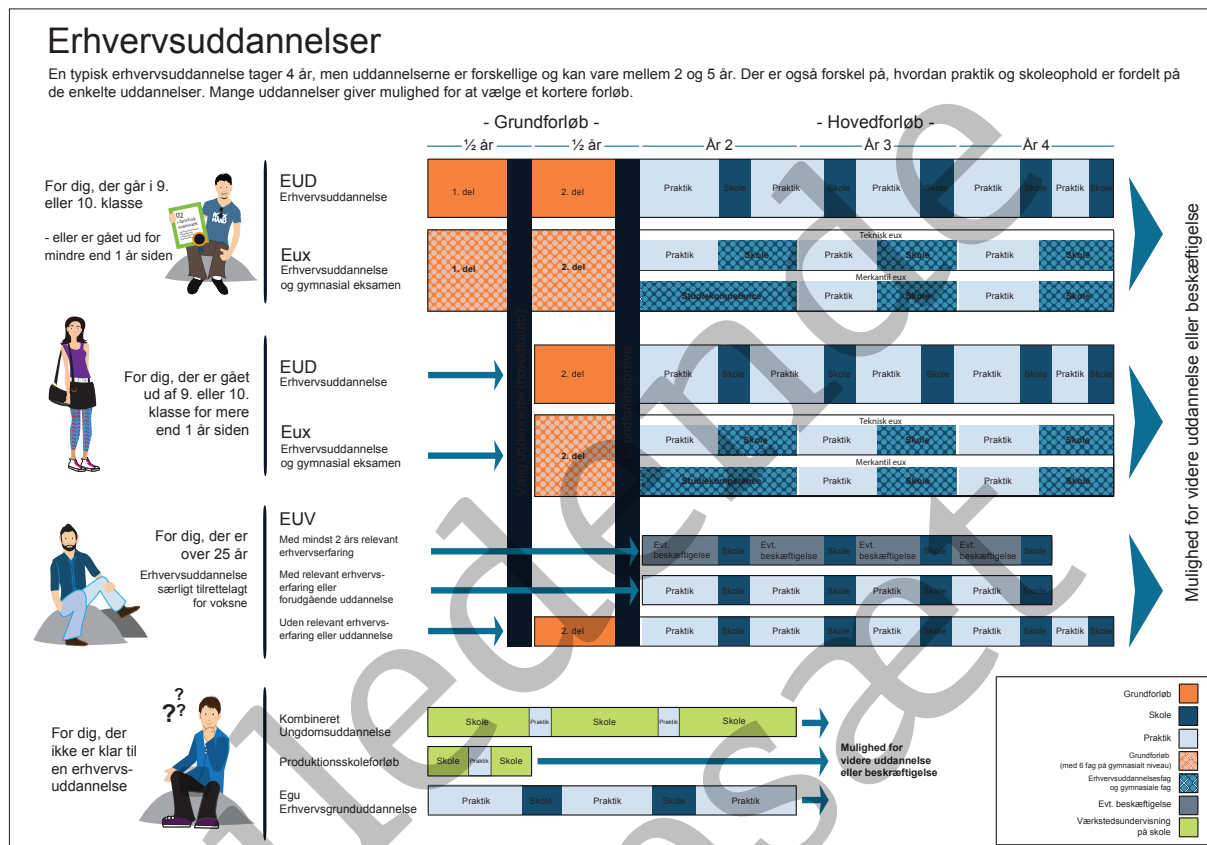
Erhvervsuddannelser

En typisk erhvervsuddannelse tager 4 år, men uddannelserne er forskellige og kan vare mellem 2 og 5 år. Der er også forskel på, hvordan praktik og skoleophold er fordelt på de enkelte uddannelser. Mange uddannelser giver mulighed for at vælge et kortere forløb.

- Grundforløb -
½ år
½ år
- Hovedforløb -
År 2
År 3
År 4

For dig, der går i 9. eller 10. klasse

- eller er gået ud for mindre end 1 år siden

EUD
Erhvervsuddannelse

1. del
2. del
Praktik Skole Praktik Skole Praktik Skole Praktik Skole Praktik Skole

Eux
Erhvervsuddannelse og gymnasial eksamen

1. del
2. del
Teknisk eux
Praktik Skole Praktik Skole Praktik Skole
Merkantil eux
Studiekompetence Praktik Skole Praktik Skole

Valg uddannelse (hovedforløb)
Grundforløbsprøve

For dig, der er gået ud af 9. eller 10. klasse for mere end 1 år siden

EUD
Erhvervsuddannelse

2. del
Praktik Skole Praktik Skole Praktik Skole Praktik Skole Praktik Skole

Eux
Erhvervsuddannelse og gymnasial eksamen

2. del
Teknisk eux
Praktik Skole Praktik Skole Praktik Skole
Merkantil eux
Studiekompetence Praktik Skole Praktik Skole

For dig, der er over 25 år

Erhvervsuddannelse særligt tilrettelagt for voksne

EUV
Med mindst 2 års relevant erhvervserfaring
Evt. beskæftigelse Skole Evt. beskæftigelse Skole Evt. beskæftigelse Skole Evt. beskæftigelse Skole

Med relevant erhvervserfaring eller forudgående uddannelse
Praktik Skole Praktik Skole Praktik Skole Praktik Skole

Uden relevant erhvervserfaring eller uddannelse
2. del
Praktik Skole Praktik Skole Praktik Skole Praktik Skole Praktik Skole

Mulighed for videre uddannelse eller beskæftigelse

For dig, der ikke er klar til en erhvervsuddannelse

Kombineret Ungdomsuddannelse
Skole Praktik Skole Praktik Skole

Produktionsskoleforløb
Skole Praktik Skole

Egu
Erhvervsgrunduddannelse
Praktik Skole Praktik Skole Praktik

Mulighed for videre uddannelse eller beskæftigelse

Grundforløb
Skole
Praktik
Grundforløb (med 6 fag på gymnasialt niveau)
Erhvervsuddannelsesfag og gymnasiale fag
Evt. beskæftigelse
Værkstedsundervisning på skole